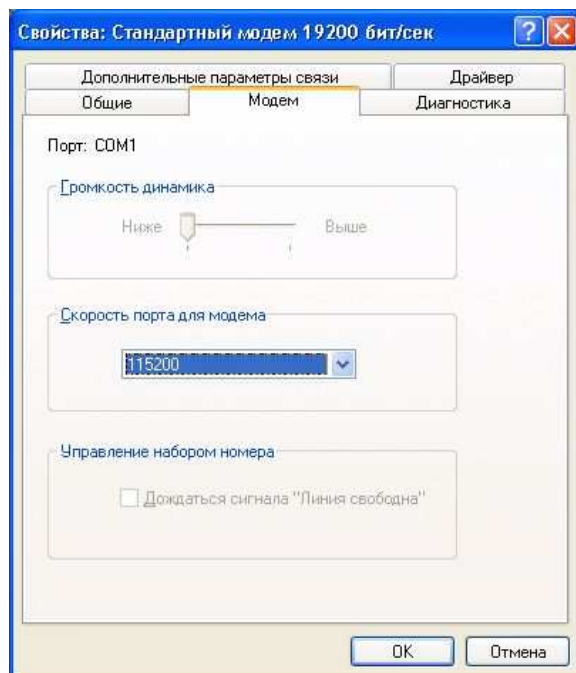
Свойства: Стандартный модем 19200 бит/сек

Дополнительные параметры связи
Драйвер
Общие
Модем
Диагностика

Порт: COM1

Громкость динамика

Ниже
Выше

Скорость порта для модема

115200

Управление набором номера

Дождаться сигнала "Линия свободна"

OK
Отмена